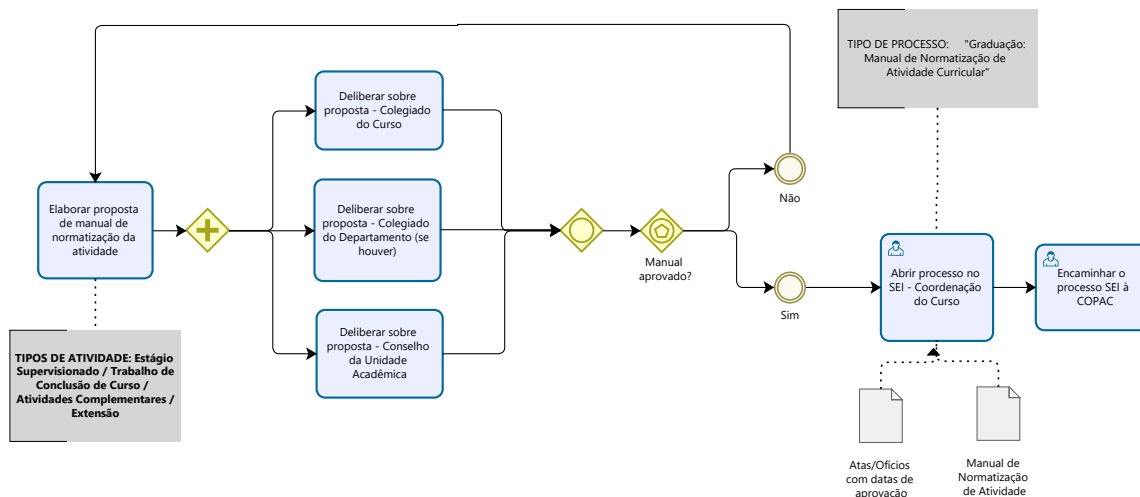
TIPO DE PROCESSO: "Graduação: Manual de Normatização de Atividade Curricular"

Elaborar proposta de manual de normatização da atividade

TIPOS DE ATIVIDADE: Estágio Supervisionado / Trabalho de Conclusão de Curso / Atividades Complementares / Extensão

Deliberar sobre proposta - Colegiado do Curso

Deliberar sobre proposta - Colegiado do Departamento (se houver)

Deliberar sobre proposta - Conselho da Unidade Acadêmica

Manual aprovado?

Não

Sim

Abrir processo no SEI - Coordenação do Curso

Encaminhar o processo SEI à COPAC

Atas/Ofícios com datas de aprovação

Manual de Normatização de Atividade